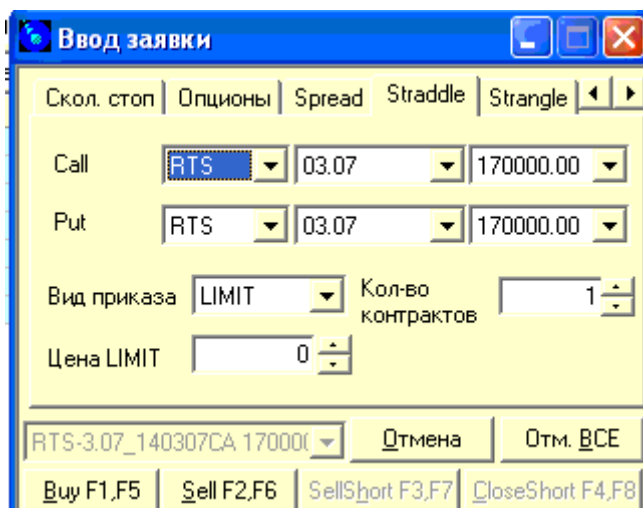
Ввод заявки

Скол. стоп | Опционы | Spread | Straddle | Strangle

Call RTS 03.07 170000.00

Put RTS 03.07 170000.00

Вид приказа LIMIT

Кол-во контрактов 1

Цена LIMIT 0

RTS-3.07_140307CA 17000(

Отмена

Отм. ВСЕ

Buy F1,F5

Sell F2,F6

SellShort F3,F7

CloseShort F4,F8